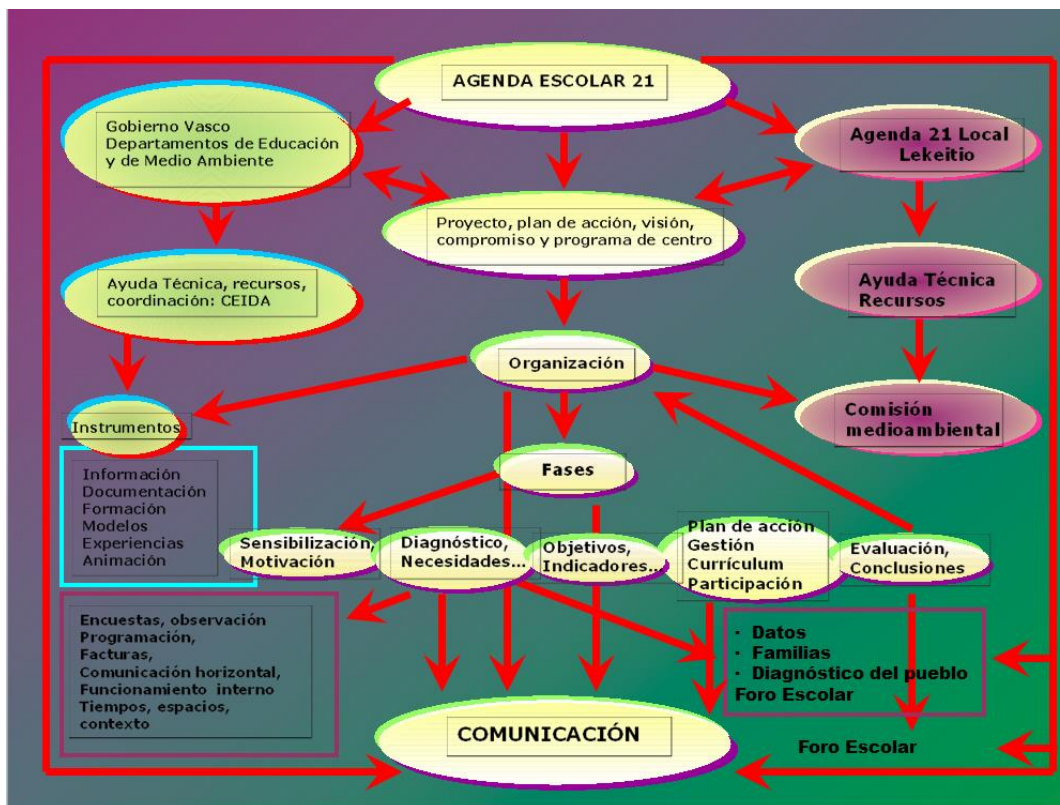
AGENDA ESCOLAR 21

Gobierno Vasco
Departamentos de Educación y de Medio Ambiente

Agenda 21 Local
Lekeitio

Proyecto, plan de acción, visión, compromiso y programa de centro

Ayuda Técnica, recursos, coordinación: CEIDA

Ayuda Técnica
Recursos

Organización

Instrumentos

Comisión medioambiental

Información
Documentación
Formación
Modelos
Experiencias
Animación

Fases

Sensibilización, Motivación

Diagnóstico, Necesidades...

Objetivos, Indicadores...

Plan de acción
Gestión
Currículum
Participación

Evaluación, Conclusiones

Encuestas, observación
Programación,
Facturas,
Comunicación horizontal,
Funcionamiento interno
Tiempos, espacios, contexto

· Datos
· Familias
· Diagnóstico del pueblo
Foro Escolar

COMUNICACIÓN

Foro Escolar